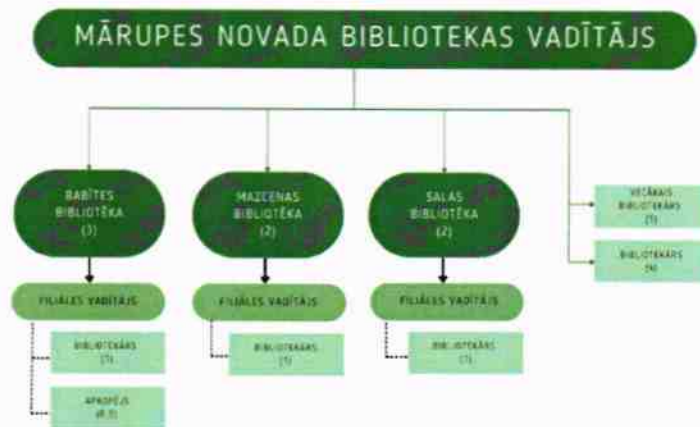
MĀRUPES NOVADA BIBLIOTEKAS VADĪTĀJS

BABĪTES BIBLIOTĒKA (3)

FILIĀLES VADĪTĀJS

BIBLIOTEKĀRS (1)

APKOPĒJS (0,5)

MAZCENAS BIBLIOTĒKA (2)

FILIĀLES VADĪTĀJS

BIBLIOTEKĀRS (1)

SALAS BIBLIOTĒKA (2)

FILIĀLES VADĪTĀJS

BIBLIOTEKĀRS (1)

VECĀKAIS BIBLIOTEKĀRS (1)

BIBLIOTEKĀRS (4)